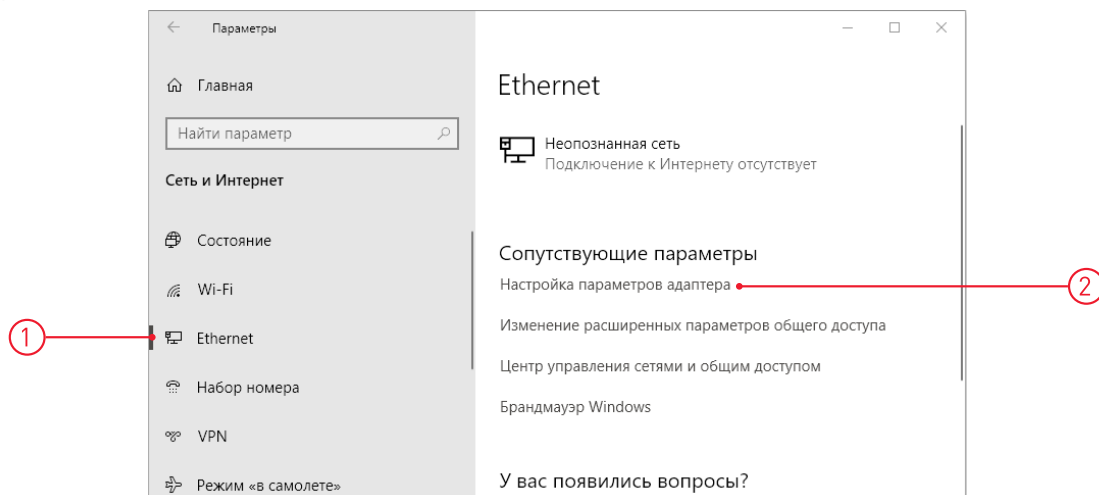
Параметры

Главная

Найти параметр

Сеть и Интернет

Состояние

Wi-Fi

Ethernet

Набор номера

VPN

Режим «в самолете»

1

Ethernet

Неопознанная сеть
Подключение к Интернету отсутствует

Сопутствующие параметры

Настройка параметров адаптера

Изменение расширенных параметров общего доступа

Центр управления сетями и общим доступом

Брандмауэр Windows

У вас появились вопросы?

2